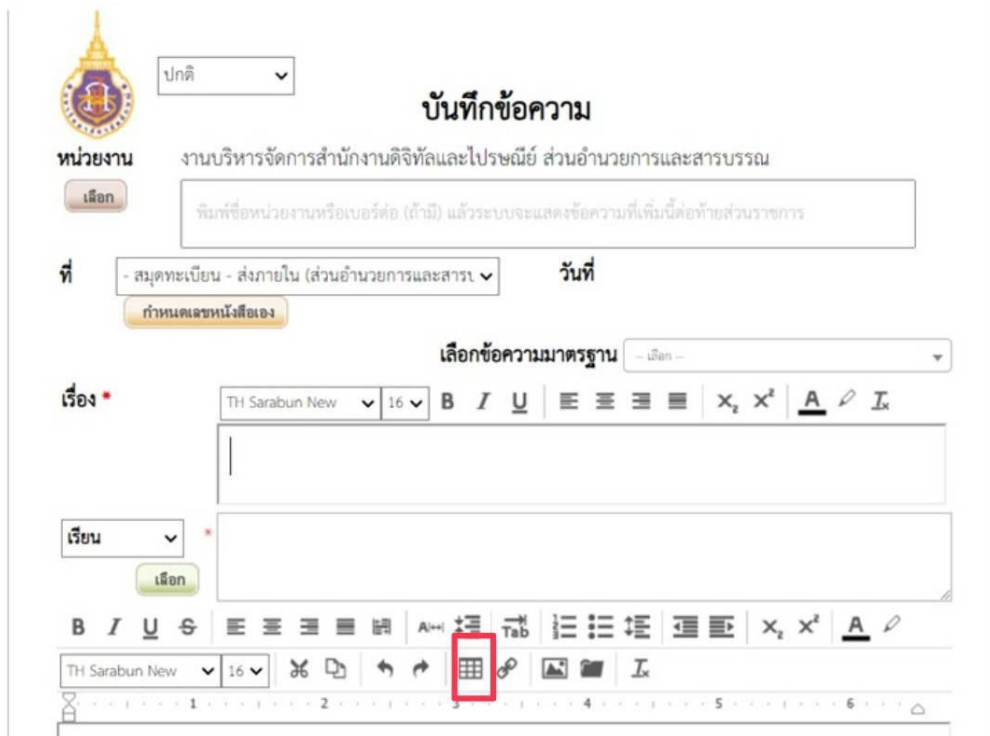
ปกติ

บันทึกข้อความ

หน่วยงาน งานบริหารจัดการสำนักงานดิจิทัลและไปรษณีย์ ส่วนอำนวยการและสารบรรณ

เลือก

พิมพ์ชื่อหน่วยงานหรือเบอร์ต่อ (ถ้ามี) แล้วระบบจะแสดงข้อความที่เพิ่มนี้ต่อท้ายส่วนราชการ

ที่ - สมุดทะเบียน - ส่งภายใน (ส่วนอำนวยการและสารบ

วันที่

กำหนดเลขหนังสือเอง

เลือกข้อความมาตรฐาน -- เลือก --

เรื่อง *

TH Sarabun New 16 B I U $X_2$ $X^2$ A $I_x$

เรียน *

เลือก

B I U S $X_2$ $X^2$ A

TH Sarabun New 16 $I_x$

1 2 3 4 5 6